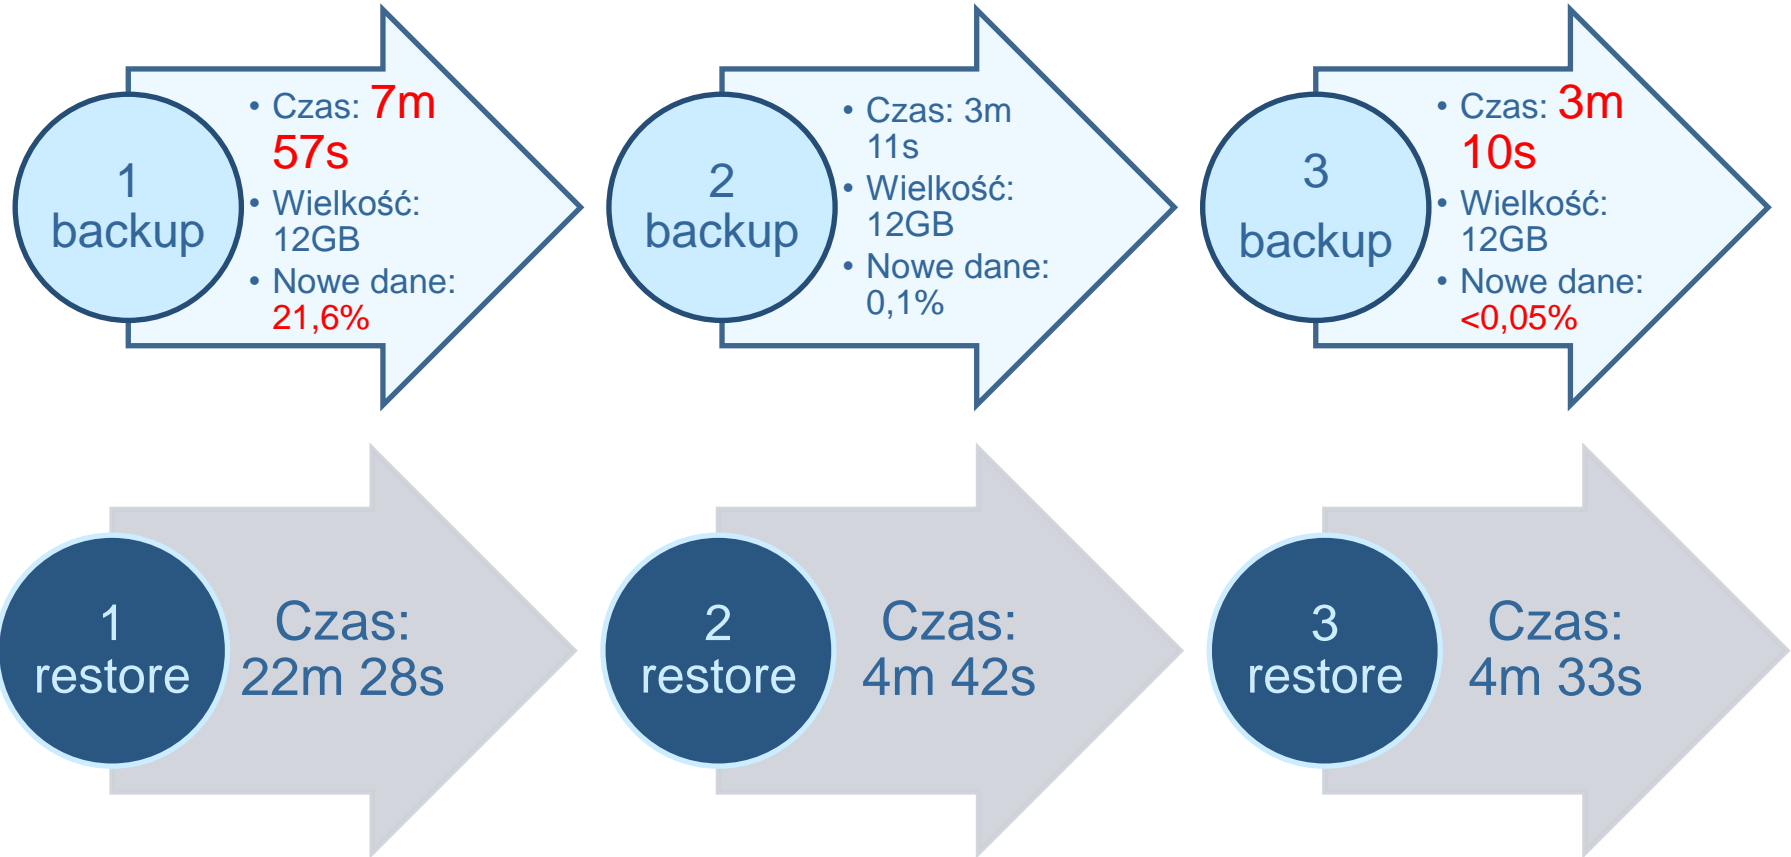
1 backup

- Czas: 7m 57s
- Wielkość: 12GB
- Nowe dane: 21,6%

2 backup

- Czas: 3m 11s
- Wielkość: 12GB
- Nowe dane: 0,1%

3 backup

- Czas: 3m 10s
- Wielkość: 12GB
- Nowe dane: <0,05%

1 restore

Czas: 22m 28s

2 restore

Czas: 4m 42s

3 restore

Czas: 4m 33s